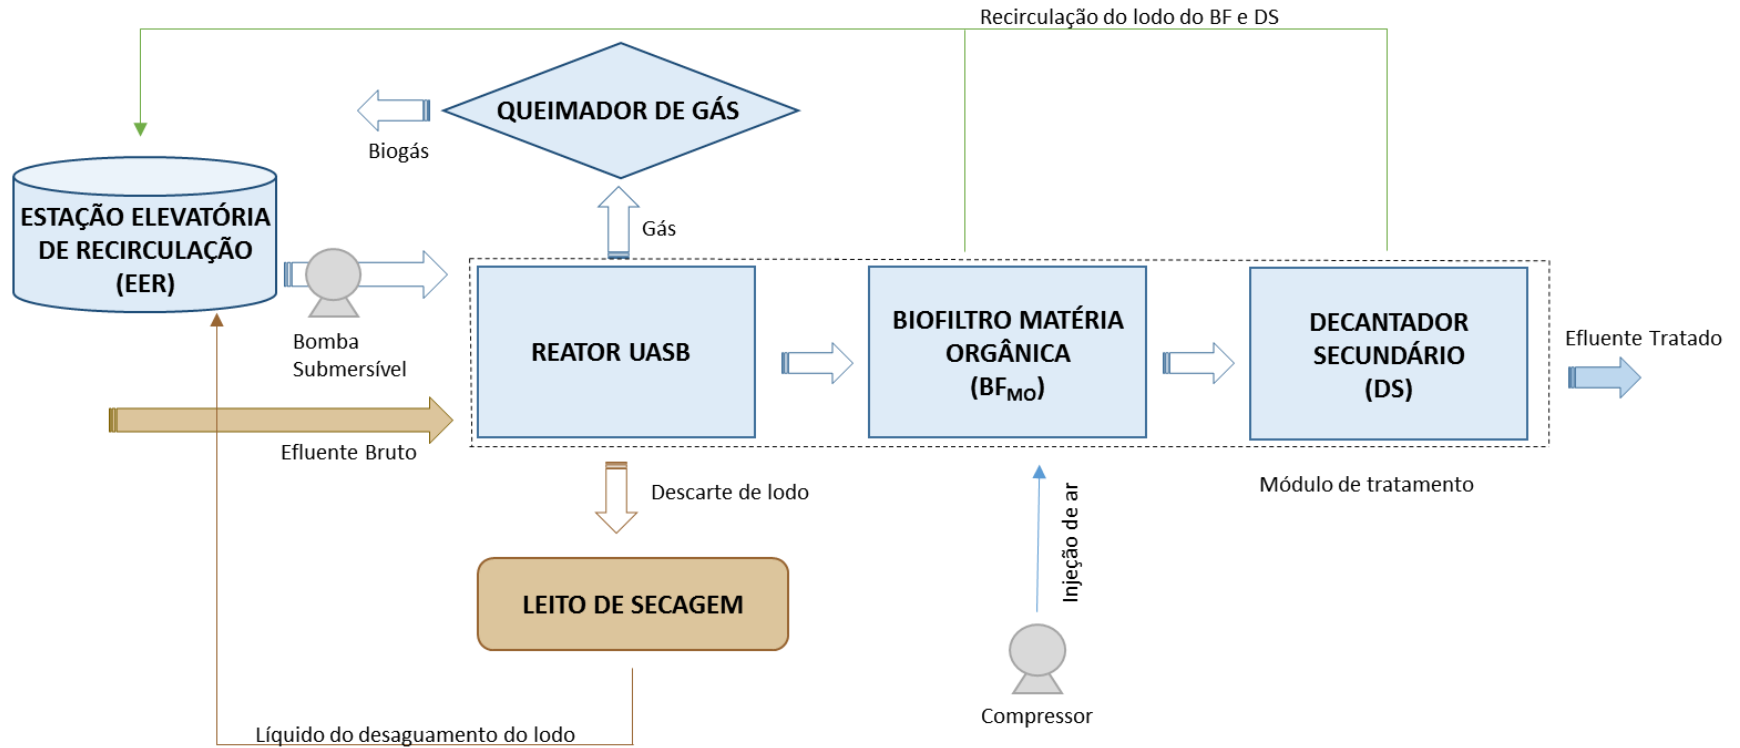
Recirculação do lodo do BF e DS

QUEIMADOR DE GÁS

Biogás

ESTAÇÃO ELEVATÓRIA DE RECIRCULAÇÃO (EER)

Gás

Bomba Submersível

REATOR UASB

BIOFILTRO MATÉRIA ORGÂNICA ($BF_{MO}$)

DECANTADOR SECUNDÁRIO (DS)

Efluente Tratado

Efluente Bruto

Descarte de lodo

Módulo de tratamento

Injeção de ar

LEITO DE SECAGEM

Compressor

Líquido do desaguamento do lodo